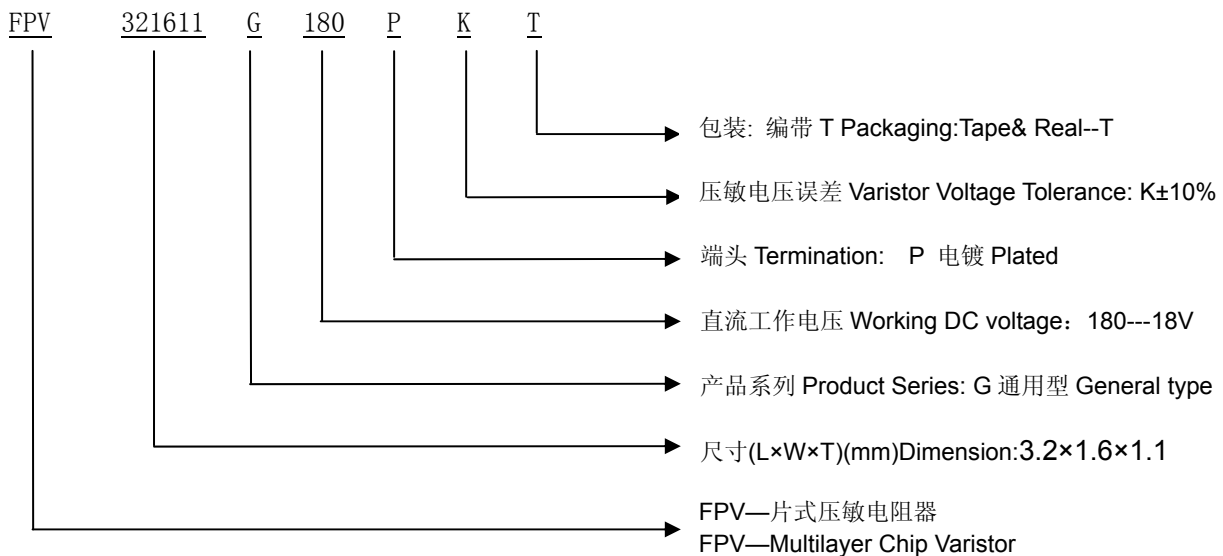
FPV 321611 G 180 P K T

包装: 编带 T Packaging:Tape& Real--T

压敏电压误差 Varistor Voltage Tolerance: K±10%

端头 Termination: P 电镀 Plated

直流工作电压 Working DC voltage：180---18V

产品系列 Product Series: G 通用型 General type

尺寸(L×W×T)(mm)Dimension:3.2×1.6×1.1

FPV—片式压敏电阻器
FPV—Multilayer Chip Varistor